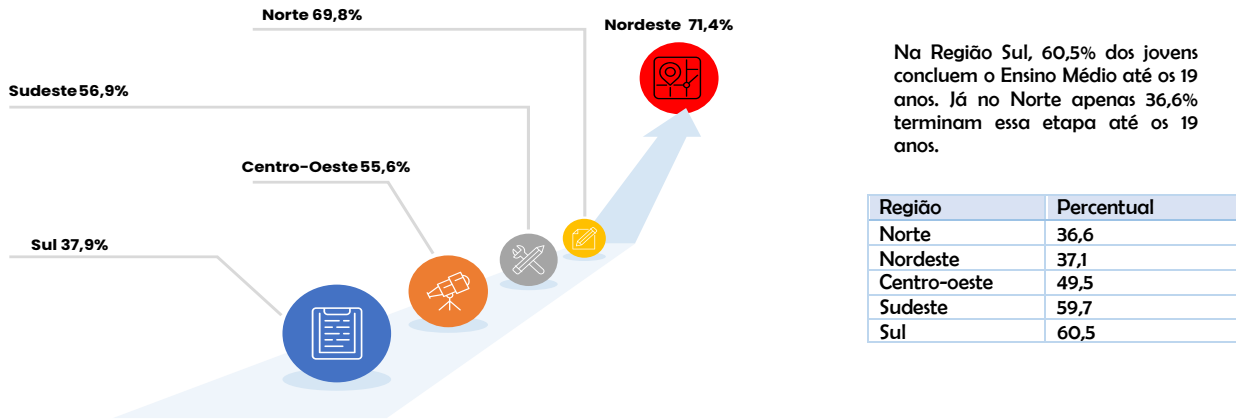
Norte 69,8%

Nordeste 71,4%

Sudeste 56,9%

Centro-Oeste 55,6%

Sul 37,9%

Na Região Sul, 60,5% dos jovens concluem o Ensino Médio até os 19 anos. Já no Norte apenas 36,6% terminam essa etapa até os 19 anos.

| Região | Percentual |
|---|---|
| Norte | 36,6 |
| Nordeste | 37,1 |
| Centro-oeste | 49,5 |
| Sudeste | 59,7 |
| Sul | 60,5 |